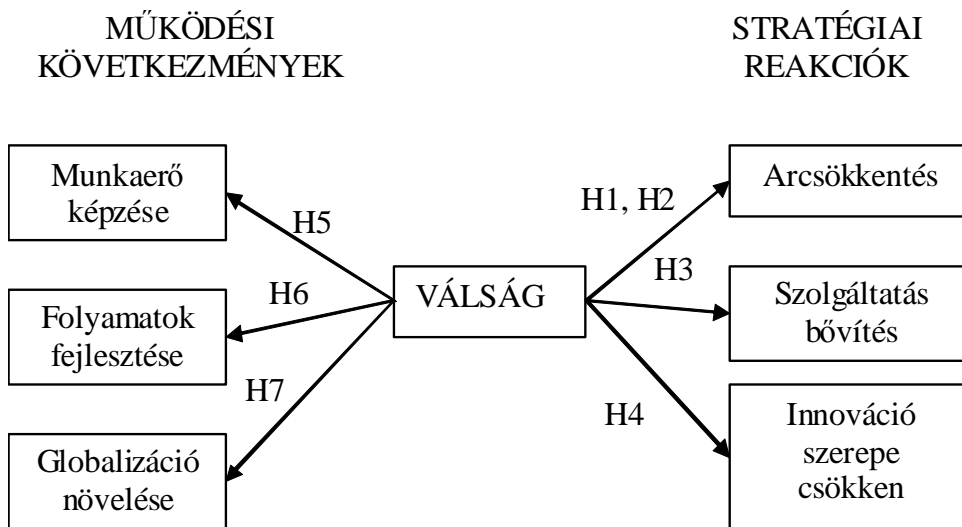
MŰKÖDÉSI KÖVETKEZMÉNYEK

STRATÉGIAI REAKCIÓK

Munkaerő képzése

H5

H1, H2

Arcsökkentés

H6

VÁLSÁG

H3

Szolgáltatás bővítés

Folyamatok fejlesztése

H7

H4

Innováció szerepe csökken

Globalizáció növelése